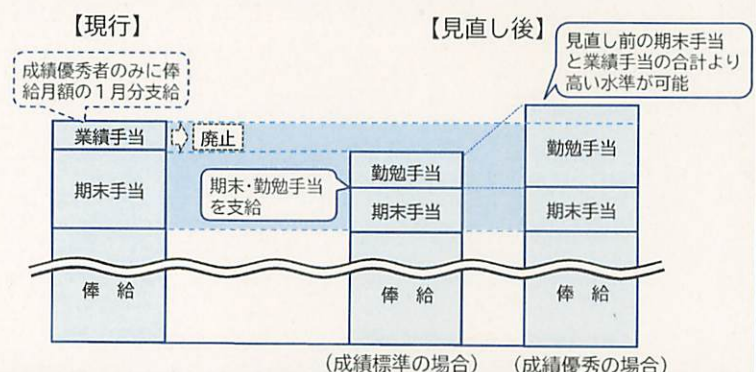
【現行】

成績優秀者のみに俸給月額の１月分支給

業績手当

廃止

期末手当

俸　給

【見直し後】

見直し前の期末手当と業績手当の合計より高い水準が可能

期末・勤勉手当を支給

勤勉手当

期末手当

俸　給

（成績標準の場合）

勤勉手当

期末手当

俸　給

（成績優秀の場合）